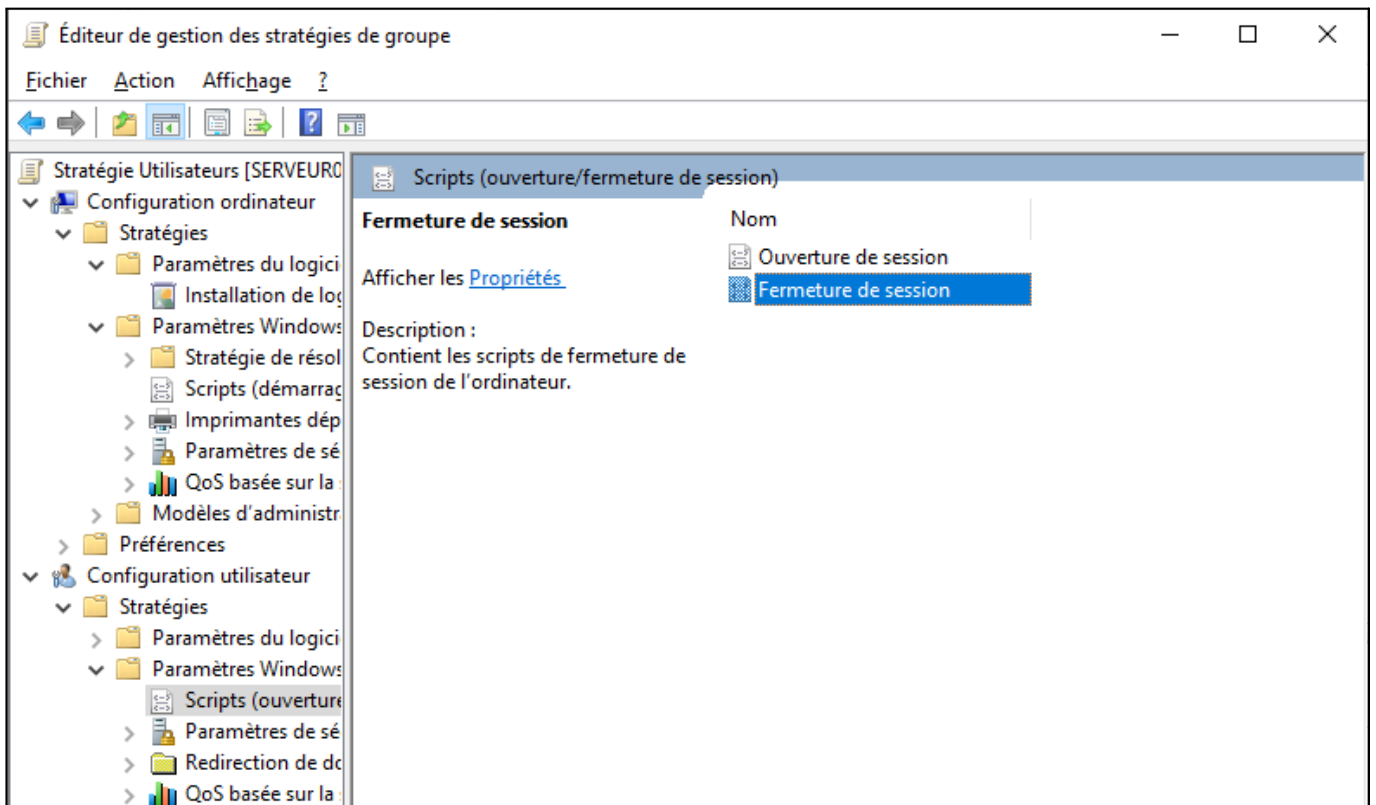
Éditeur de gestion des stratégies de groupe

Fichier Action Affichage ?

Stratégie Utilisateurs [SERVEUR0
Configuration ordinateur
Stratégies
Paramètres du logici
Installation de log
Paramètres Windows
Stratégie de résol
Scripts (démarrag
Imprimantes dép
Paramètres de sé
QoS basée sur la
Modèles d'administr
Préférences
Configuration utilisateur
Stratégies
Paramètres du logici
Paramètres Windows
Scripts (ouverture
Paramètres de sé
Redirection de do
QoS basée sur la

Scripts (ouverture/fermeture de session)

Fermeture de session

Afficher les Propriétés

Description :
Contient les scripts de fermeture de session de l'ordinateur.

Nom
Ouverture de session
Fermeture de session